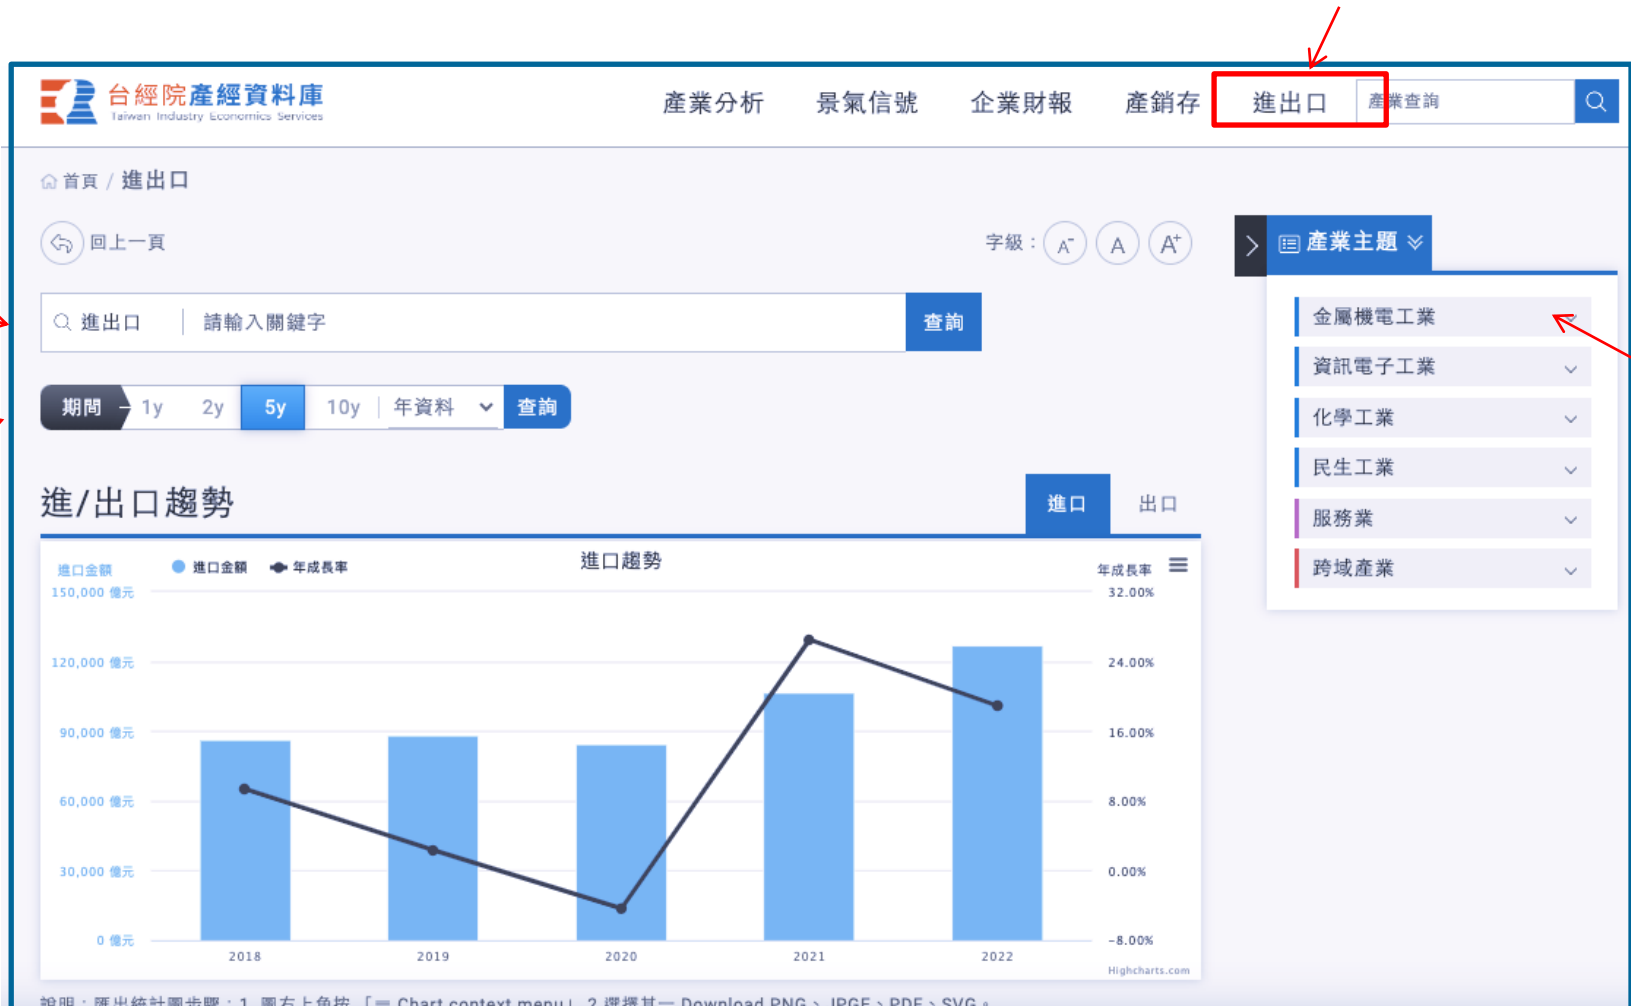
台經院產經資料庫
Taiwan Industry Economics Services

產業分析 景氣信號 企業財報 產銷存 進出口 產業查詢

首頁 / 進出口

回上一頁

字級： A- A A+

產業主題

金屬機電工業
資訊電子工業
化學工業
民生工業
服務業
跨域產業

進出口 請輸入關鍵字 查詢

期間 1y 2y 5y 10y 年資料 查詢

進/出口趨勢

進口 出口

進口趨勢

進口金額 進口金額 年成長率 年成長率

150,000 億元
120,000 億元
90,000 億元
60,000 億元
30,000 億元
0 億元

32.00%
24.00%
16.00%
8.00%
0.00%
-8.00%

2018 2019 2020 2021 2022

Highcharts.com

說明：匯出統計圖步驟：1. 圖右上角按「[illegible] Chart context menu」 2. 選擇其一 Download PNG、JPEG、PDF、SVG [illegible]